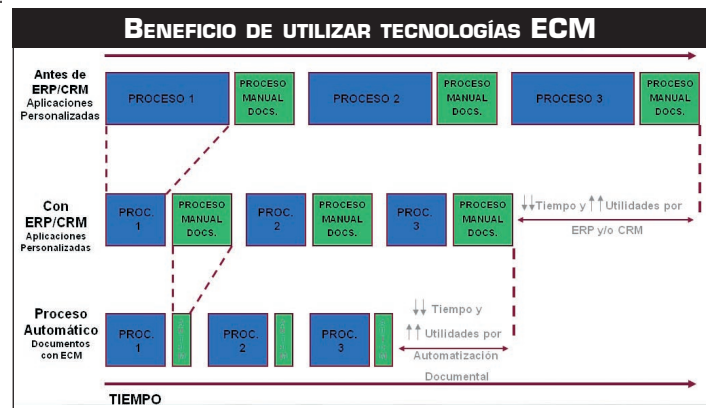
BENEFICIO DE UTILIZAR TECNOLOGÍAS ECM

Antes de ERP/CRM
Aplicaciones Personalizadas

PROCESO 1

PROCESO MANUAL DOCS.

PROCESO 2

PROCESO MANUAL DOCS.

PROCESO 3

PROCESO MANUAL DOCS.

Con ERP/CRM
Aplicaciones Personalizadas

PROC. 1

PROCESO MANUAL DOCS.

PROC. 2

PROCESO MANUAL DOCS.

PROC. 3

PROCESO MANUAL DOCS.

↓↓Tiempo y ↑↑Utilidades por ERP y/o CRM

Proceso Automático
Documentos con ECM

PROC. 1

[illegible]

PROC. 2

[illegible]

PROC. 3

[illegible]

↓↓ Tiempo y ↑↑ Utilidades por Automatización Documental

TIEMPO